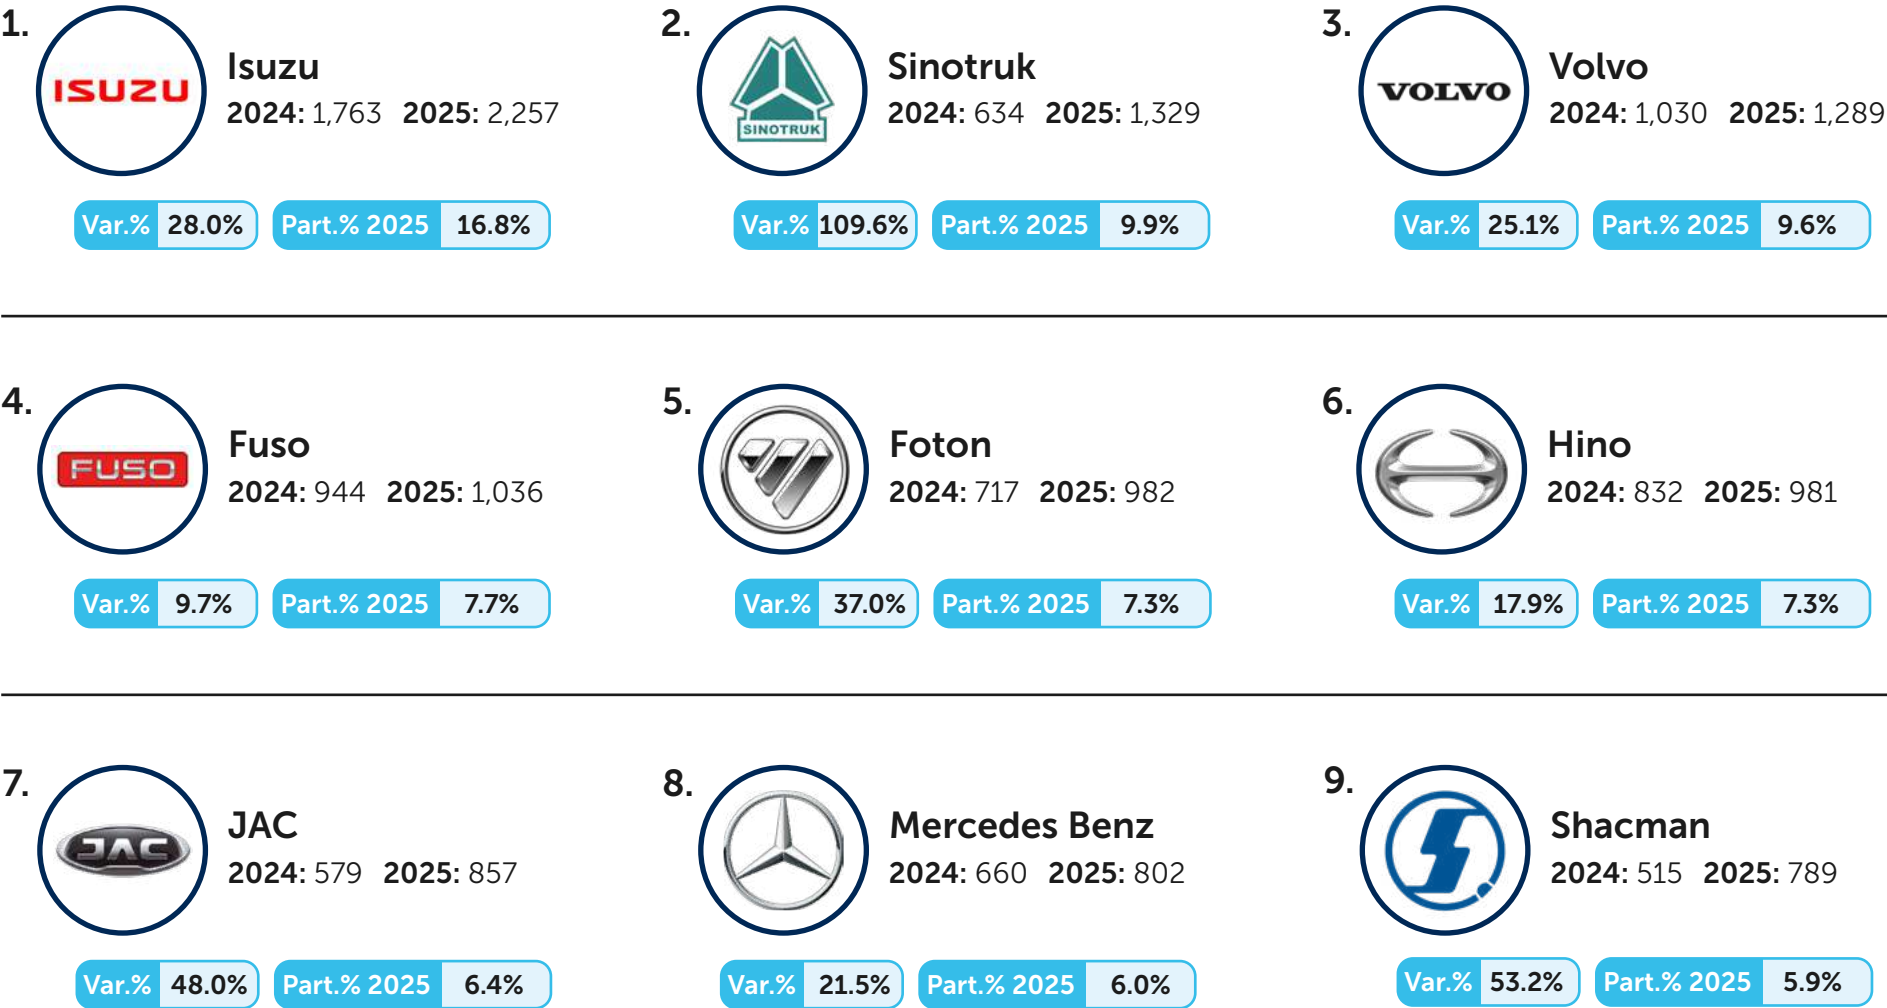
1. ISUZU Isuzu
2024: 1,763 2025: 2,257
Var.% 28.0% Part.% 2025 16.8%

2. SINOTRUK Sinotruk
2024: 634 2025: 1,329
Var.% 109.6% Part.% 2025 9.9%

3. VOLVO Volvo
2024: 1,030 2025: 1,289
Var.% 25.1% Part.% 2025 9.6%

4. FUSO Fuso
2024: 944 2025: 1,036
Var.% 9.7% Part.% 2025 7.7%

5. Foton
2024: 717 2025: 982
Var.% 37.0% Part.% 2025 7.3%

6. Hino
2024: 832 2025: 981
Var.% 17.9% Part.% 2025 7.3%

7. JAC JAC
2024: 579 2025: 857
Var.% 48.0% Part.% 2025 6.4%

8. Mercedes Benz
2024: 660 2025: 802
Var.% 21.5% Part.% 2025 6.0%

9. Shacman
2024: 515 2025: 789
Var.% 53.2% Part.% 2025 5.9%